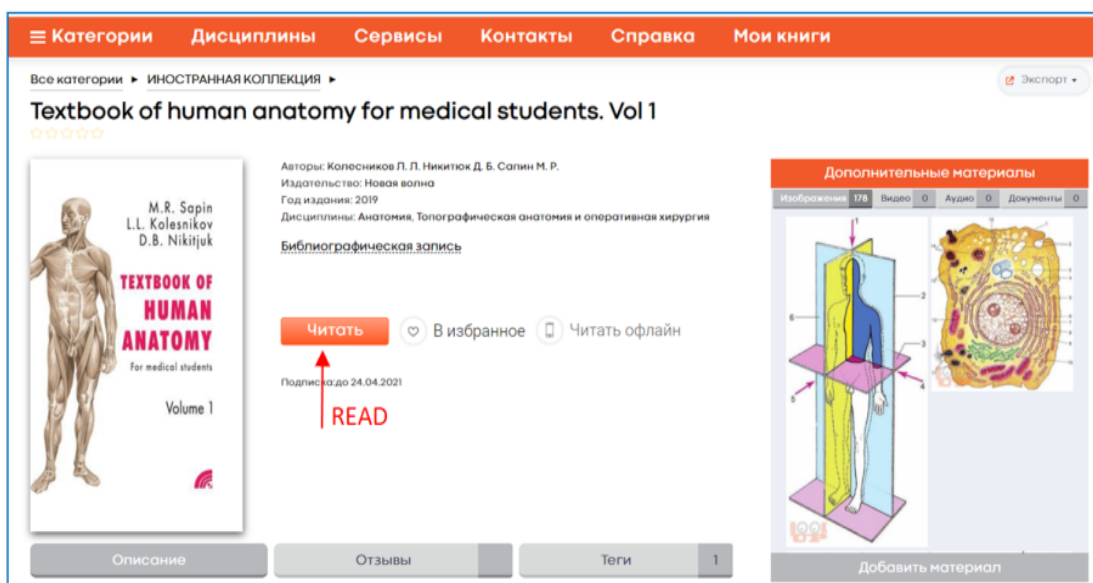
≡ Категории Дисциплины Сервисы Контакты Справка Мои книги

Все категории ▸ ИНОСТРАННАЯ КОЛЛЕКЦИЯ ▸

Экспорт ▾

Textbook of human anatomy for medical students. Vol 1

M.R. Sapin
L.L. Kolesnikov
D.B. Nikitjuk

TEXTBOOK OF HUMAN ANATOMY

For medical students

Volume 1

Авторы: Колесников Л. Л. Никитюк Д. Б. Сапин М. Р.
Издательство: Новая волна
Год издания: 2019
Дисциплины: Анатомия, Топографическая анатомия и оперативная хирургия

Библиографическая запись

Читать В избранное Читать офлайн

Подписка до 24.04.2021

READ

Дополнительные материалы

Изображения 178 Видео 0 Аудио 0 Документы 0

Добавить материал

Описание Отзывы Теги 1